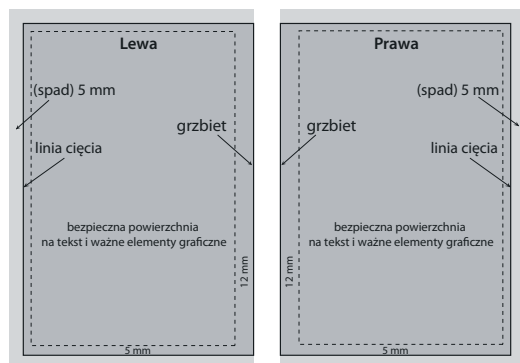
Lewa

(spad) 5 mm

linia cięcia

grzbiet

bezpieczna powierzchnia na tekst i ważne elementy graficzne

12 mm

5 mm

Prawa

(spad) 5 mm

grzbiet

linia cięcia

bezpieczna powierzchnia na tekst i ważne elementy graficzne

12 mm

5 mm